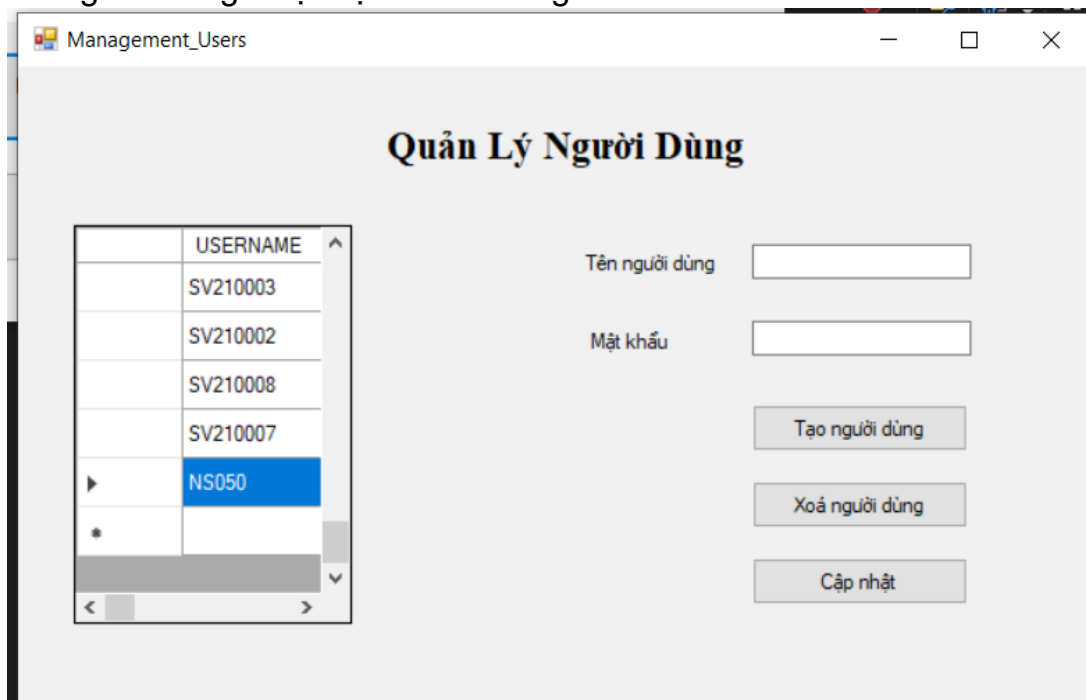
Management_Users

Quản Lý Người Dùng

| | USERNAME |
|---|---|
| | SV210003 |
| | SV210002 |
| | SV210008 |
| | SV210007 |
| ▶ | NS050 |
| * | |

Tên người dùng

Mật khẩu

Tạo người dùng

Xoá người dùng

Cập nhật